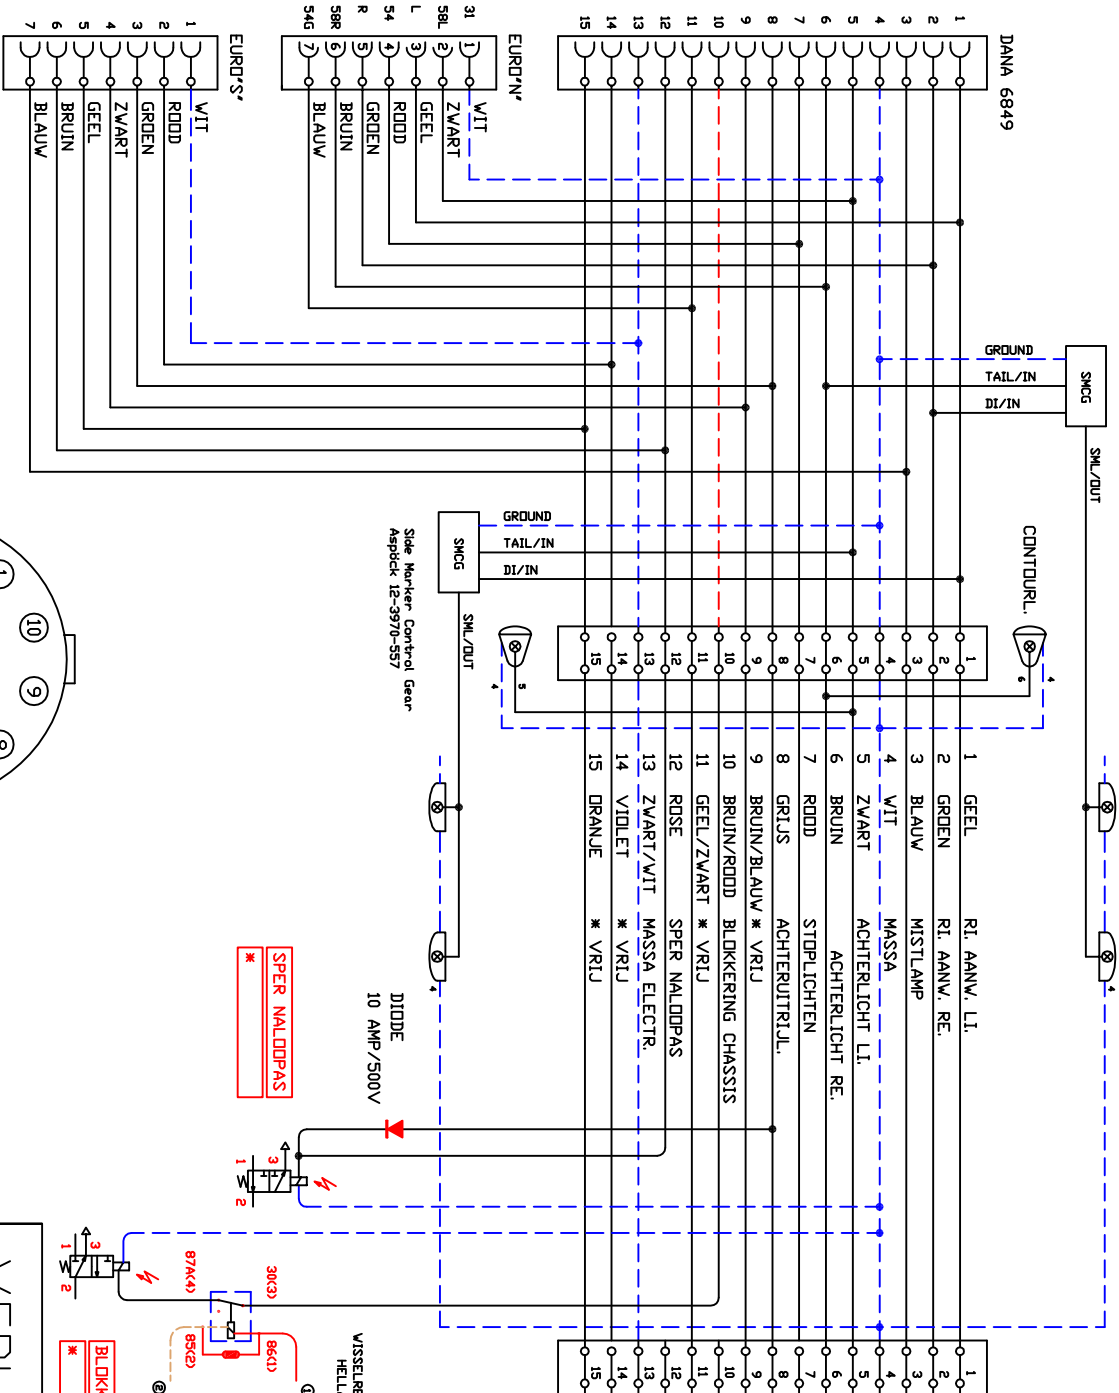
DANA 6849

1 2 3 4 5 6 7 8 9 10 11 12 13 14 15

EURO'N'

31 58L L 54 R 58R 54G

1 2 3 4 5 6 7

WIT
ZWART
GEEL
ROOD
GROEN
BRUIN
BLAUW

EURO'S'

1 2 3 4 5 6 7

WIT
ROOD
GROEN
ZWART
GEEL
BRUIN
BLAUW

SMCG
GROUND
TAIL/IN
DI/IN
SML/OUT

CONTOURL.

SMCG
GROUND
TAIL/IN
DI/IN
SML/OUT

Side Marker Control Gear
Aspöck 12-3970-557

1 2 3 4 5 6 7 8 9 10 11 12 13 14 15

1 GEEL RI. AANW. LI.
2 GROEN RI. AANW. RE.
3 BLAUW MISTLAMP
4 WIT MASSA
5 ZWART ACHTERLICHT LI.
6 BRUIN ACHTERLICHT RE.
7 ROOD STOPLICHTEN
8 GRIJS ACHTERUITRIJL.
9 BRUIN/BLAUW * VRIJ
10 BRUIN/ROOD BLOKKERING CHASSIS
11 GEEL/ZWART * VRIJ
12 ROSE SPER NALOOPAS
13 ZWART/WIT MASSA ELECTR.
14 VIOLET * VRIJ
15 ORANJE * VRIJ

DIODE
10 AMP/500V

SPER NALOOPAS
*

87A(4)
30(3)
85(2)
86(1)

BLOK
*

WISSELRE
HELL

10
9
1